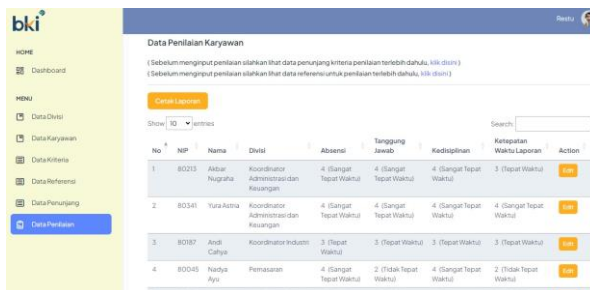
bki

HOME

Dashboard

MENU

Data Divisi

Data Karyawan

Data Kriteria

Data Referensi

Data Penunjang

Data Penilaian

Restu

Data Penilaian Karyawan

( Sebelum menginput penilaian silahkan lihat data penunjang kriteria penilaian terlebih dahulu, klik disini )
( Sebelum menginput penilaian silahkan lihat data referensi untuk penilaian terlebih dahulu, klik disini )

Cetak Laporan

Show 10 entries

Search:

| No | NIP | Nama | Divisi | Absensi | Tanggung Jawab | Kedisiplinan | Ketepatan Waktu Laporan | Action |
|---|---|---|---|---|---|---|---|---|
| 1 | 80213 | Akbar Nugraha | Koordinator Administrasi dan Keuangan | 4 (Sangat Tepat Waktu) | 4 (Sangat Tepat Waktu) | 4 (Sangat Tepat Waktu) | 3 (Tepat Waktu) | Edit |
| 2 | 80341 | Yura Astria | Koordinator Administrasi dan Keuangan | 4 (Sangat Tepat Waktu) | 4 (Sangat Tepat Waktu) | 4 (Sangat Tepat Waktu) | 4 (Sangat Tepat Waktu) | Edit |
| 3 | 80187 | Andi Cahya | Koordinator Industri | 3 (Tepat Waktu) | 3 (Tepat Waktu) | 3 (Tepat Waktu) | 3 (Tepat Waktu) | Edit |
| 4 | 80045 | Nadya Ayu | Pemasaran | 4 (Sangat Tepat Waktu) | 2 (Tidak Tepat Waktu) | 4 (Sangat Tepat Waktu) | 2 (Tidak Tepat Waktu) | Edit |